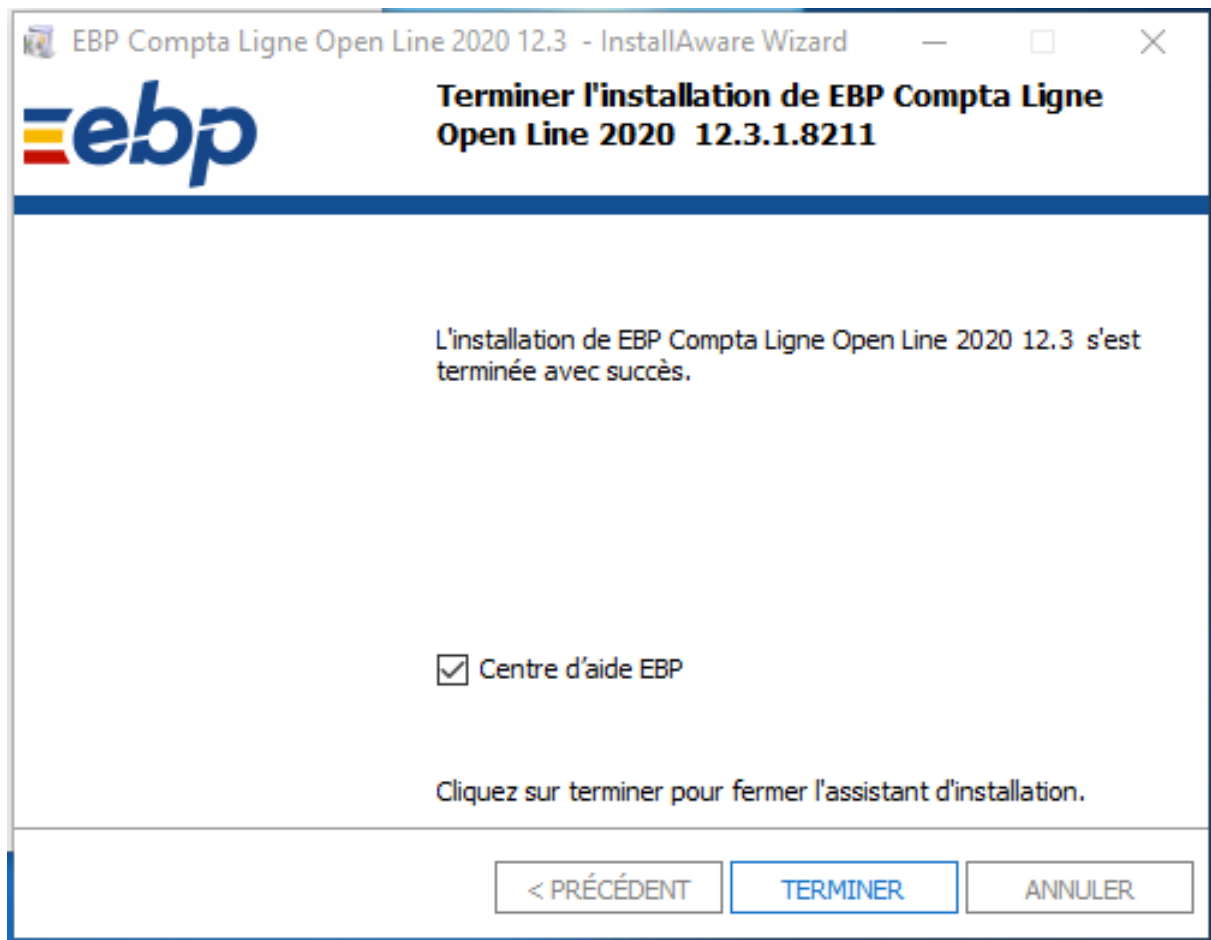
EBP Compta Ligne Open Line 2020 12.3 - InstallAware Wizard

ebp

Terminer l'installation de EBP Compta Ligne Open Line 2020 12.3.1.8211

L'installation de EBP Compta Ligne Open Line 2020 12.3 s'est terminée avec succès.

Centre d'aide EBP

Cliquez sur terminer pour fermer l'assistant d'installation.

< PRÉCÉDENT

TERMINER

ANNULER